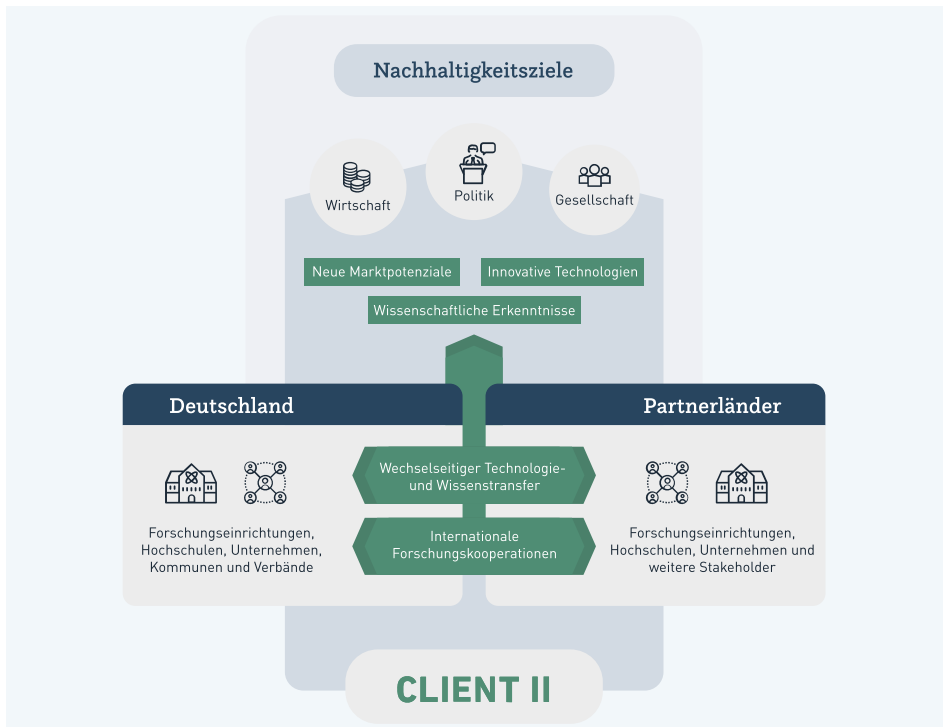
Nachhaltigkeitsziele

Wirtschaft

Politik

Gesellschaft

Neue Marktpotenziale

Innovative Technologien

Wissenschaftliche Erkenntnisse

Deutschland

Partnerländer

Wechselseitiger Technologie- und Wissenstransfer

Internationale Forschungskooperationen

Forschungseinrichtungen, Hochschulen, Unternehmen, Kommunen und Verbände

Forschungseinrichtungen, Hochschulen, Unternehmen und weitere Stakeholder

CLIENT II